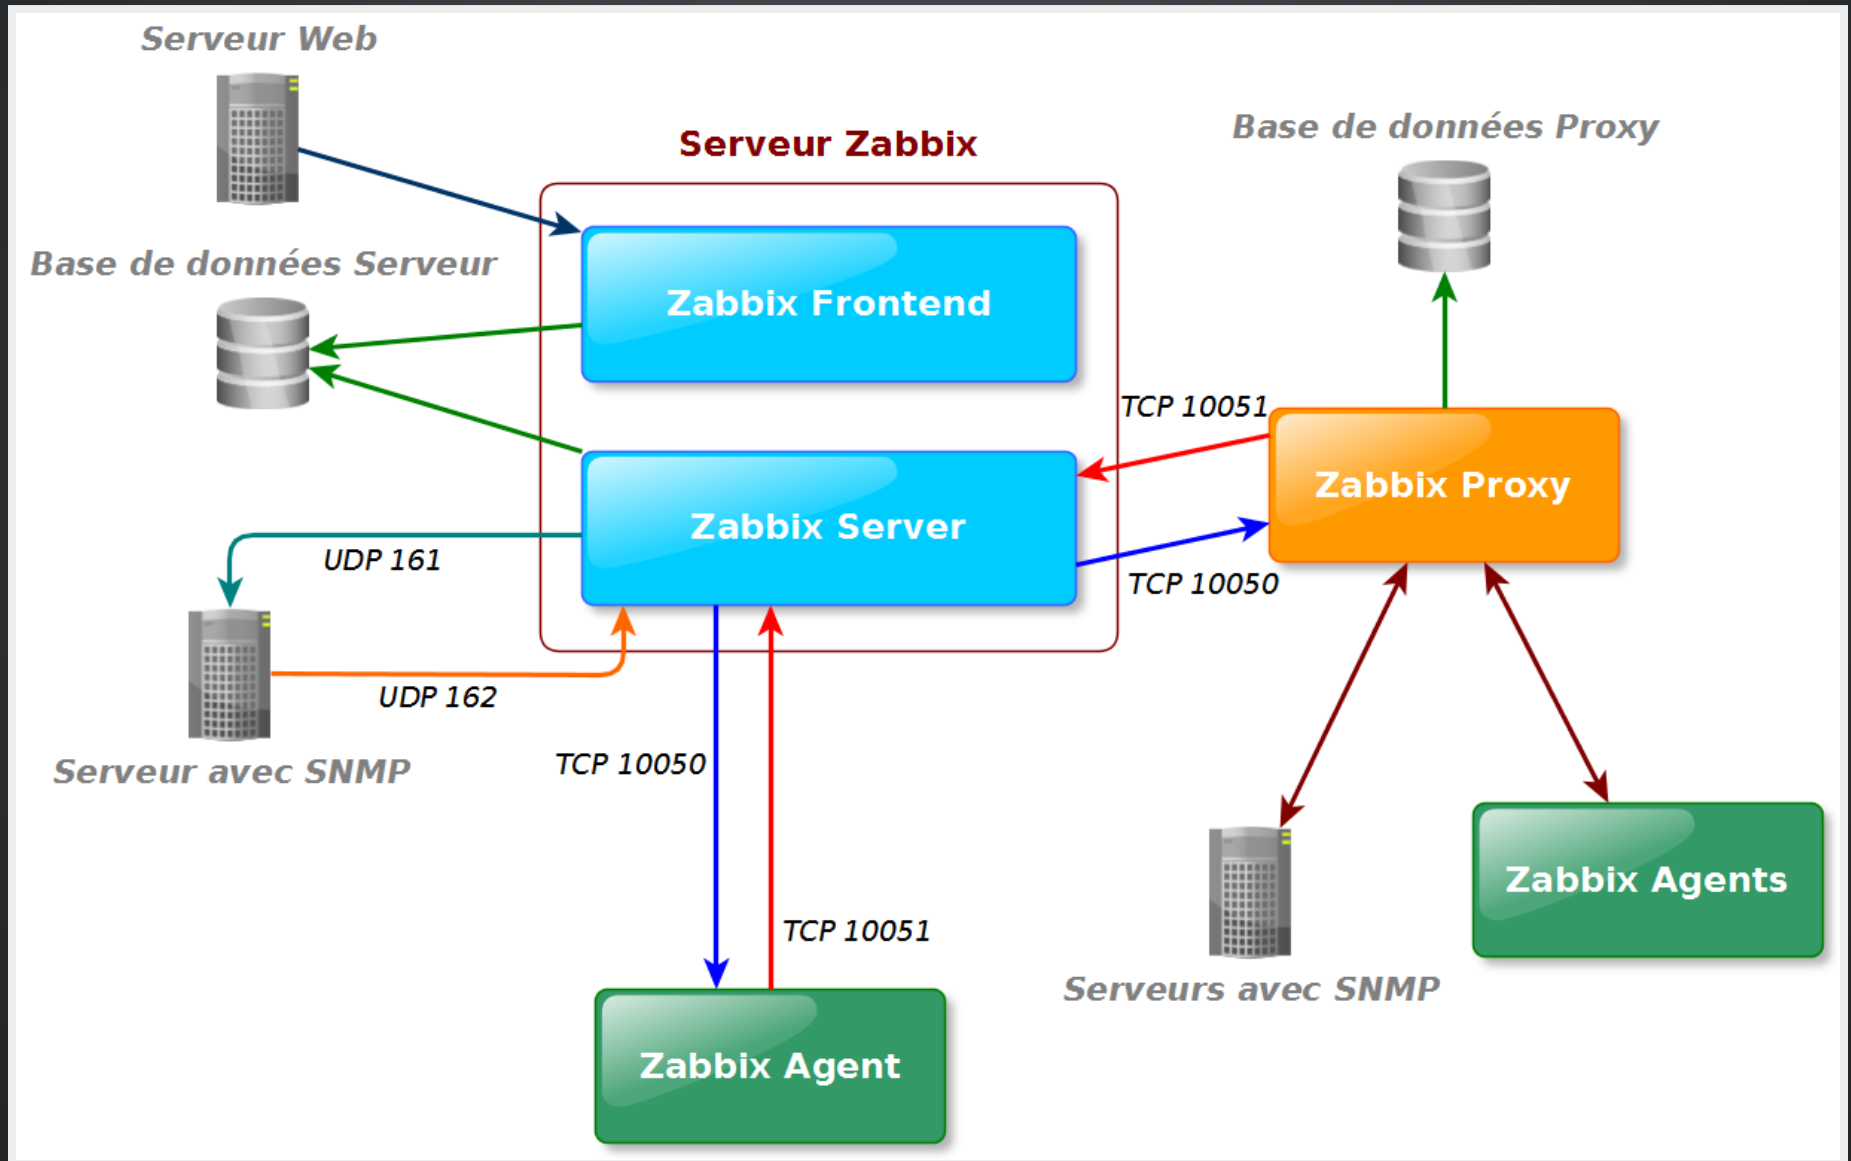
Serveur Web

Serveur Zabbix

Base de données Proxy

Base de données Serveur

Zabbix Frontend

TCP 10051

Zabbix Proxy

Zabbix Server

UDP 161

TCP 10050

UDP 162

Serveur avec SNMP

TCP 10050

TCP 10051

Zabbix Agents

Serveurs avec SNMP

Zabbix Agent